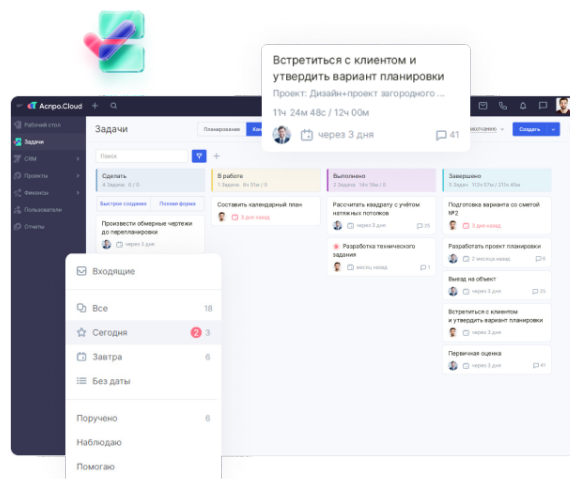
Встретиться с клиентом и утвердить вариант планировки

Проект: Дизайн+проект загородного ...

11ч 24м 48с | 12ч 00м

через 3 дня

41

Аспро.Cloud

Рабочий стол

Задачи

CRM

Проекты

Финансы

Пользователи

Отчеты

Задачи

Планирование

Создать

Поиск

Сделать

4 Задачи

Быстрое создание

Полная форма

Произвести обмерные чертежи до перепланировки

через 3 дня

В работе

1 Задача

Составить календарный план

3 дня назад

Выполнено

3 Задачи

Рассчитать квадрату с учётом натяжных потолков

через 3 дня

25

Разработка технического задания

месяц назад

1

Завершено

6 Задач

Подготовка варианта со сметой №2

3 дня назад

Разработать проект планировки

через 3 дня

5

Выезд на объект

4 месяца назад

Встретиться с клиентом и утвердить вариант планировки

через 3 дня

Первичная оценка

через 3 дня

41

Входящие

Все

18

Сегодня

2

3

Завтра

6

Без даты

Поручено

6

Наблюдаю

Помогаю